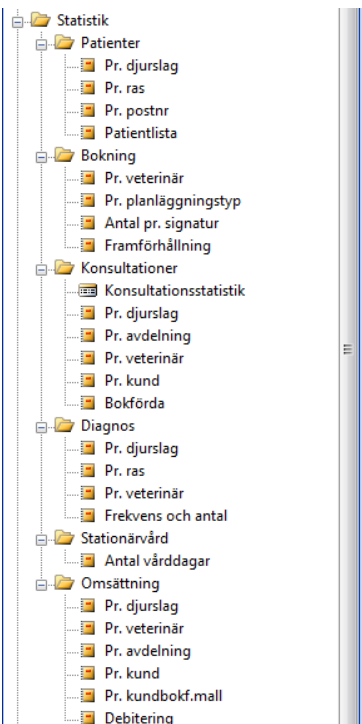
Statistik
Patienter
Pr. djurslag
Pr. ras
Pr. postnr
Patientlista
Bokning
Pr. veterinär
Pr. planläggningstyp
Antal pr. signatur
Framförhållning
Konsultationer
Konsultationsstatistik
Pr. djurslag
Pr. avdelning
Pr. veterinär
Pr. kund
Bokförda
Diagnos
Pr. djurslag
Pr. ras
Pr. veterinär
Frekvens och antal
Stationärvård
Antal vårddagar
Omsättning
Pr. djurslag
Pr. veterinär
Pr. avdelning
Pr. kund
Pr. kundbokf.mall
Debitering